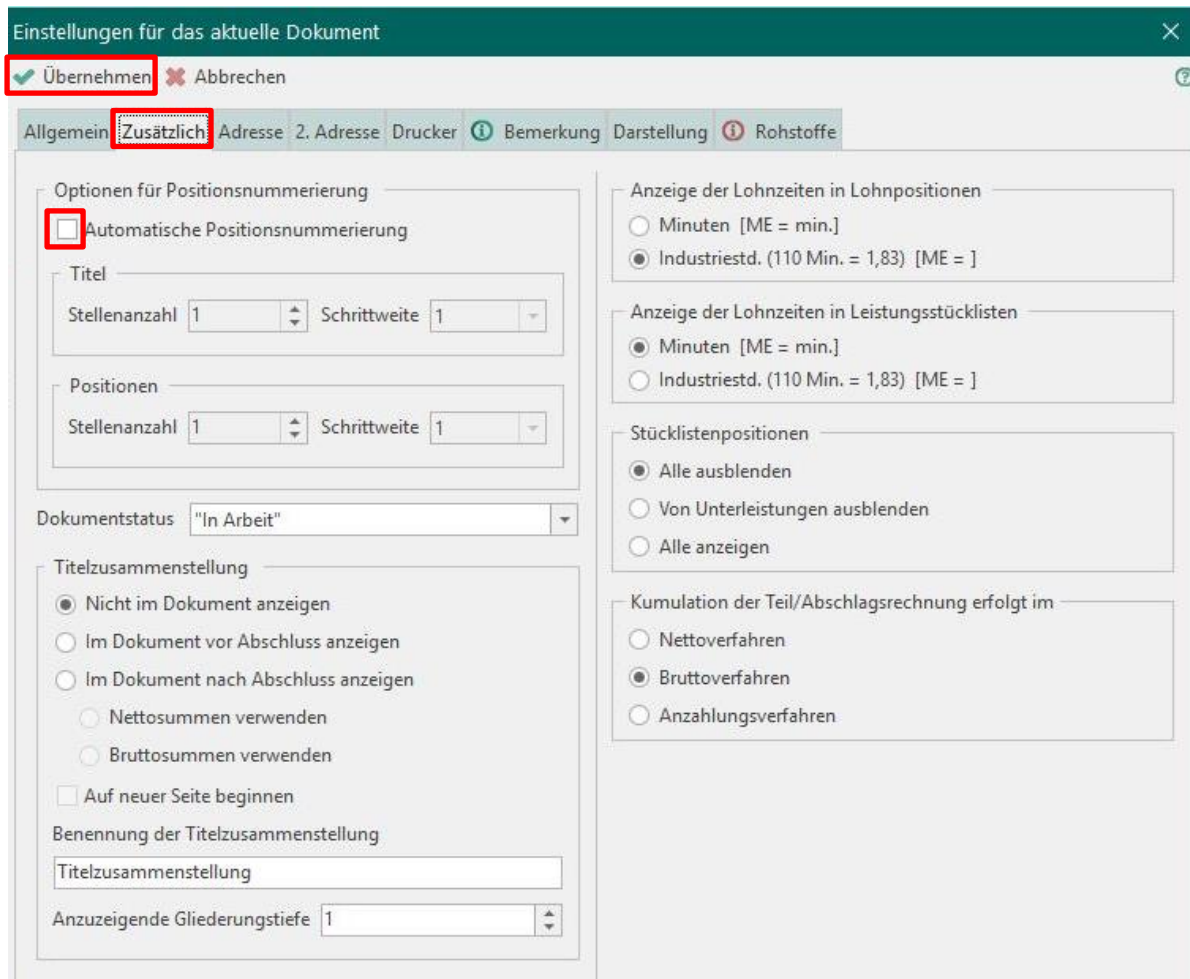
Einstellungen für das aktuelle Dokument

Übernehmen Abbrechen

Allgemein Zusätzlich Adresse 2. Adresse Drucker Bemerkung Darstellung Rohstoffe

Optionen für Positionsnummerierung

Automatische Positionsnummerierung

Titel

Stellenanzahl 1 Schrittweite 1

Positionen

Stellenanzahl 1 Schrittweite 1

Dokumentstatus "In Arbeit"

Titelzusammenstellung

Nicht im Dokument anzeigen

Im Dokument vor Abschluss anzeigen

Im Dokument nach Abschluss anzeigen

Nettosummen verwenden

Bruttosummen verwenden

Auf neuer Seite beginnen

Benennung der Titelzusammenstellung

Titelzusammenstellung

Anzuzeigende Gliederungstiefe 1

Anzeige der Lohnzeiten in Lohnpositionen

Minuten [ME = min.]

Industriestd. (110 Min. = 1,83) [ME = ]

Anzeige der Lohnzeiten in Leistungsstücklisten

Minuten [ME = min.]

Industriestd. (110 Min. = 1,83) [ME = ]

Stücklistenpositionen

Alle ausblenden

Von Unterleistungen ausblenden

Alle anzeigen

Kumulation der Teil/Abschlagsrechnung erfolgt im

Nettoverfahren

Bruttoverfahren

Anzahlungsverfahren